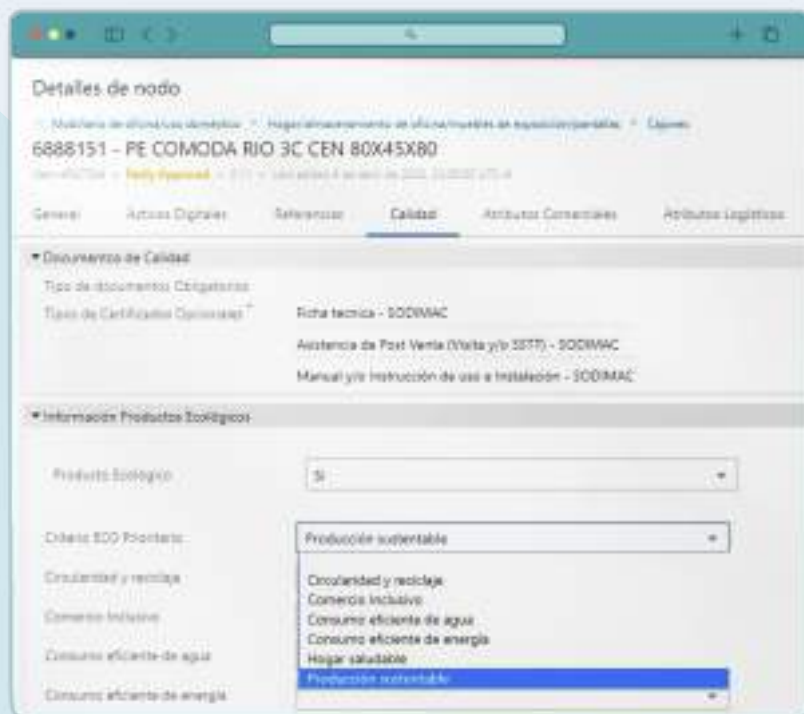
Detalles de nodo

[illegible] > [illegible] > Cajones

6888151 – PE COMODA RIO 3C CEN 80X45X80

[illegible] · Fully Exposed · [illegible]

General | Activos Digitales | Referencias | Calidad | Atributos Comerciales | Atributos Logísticos

▾Documentos de Calidad

Tipo de documentos Obligatorios

Tipos de Certificados Opcionales*

Ficha tecnica - SODIMAC

Asistencia de Post Venta (Visita y/o SSTT) - SODIMAC

Manual y/o Instrucción de uso e Instalación - SODIMAC

▾Información Productos Ecológicos

Producto Ecologico

Si

Criterio ECO Prioritario

Producción sustentable

Circularidad y reciclaje

Comercio Inclusivo

Consumo eficiente de agua

Consumo eficiente de energía

Circularidad y reciclaje

Comercio Inclusivo

Consumo eficiente de agua

Consumo eficiente de energía

Hogar saludable

Producción sustentable